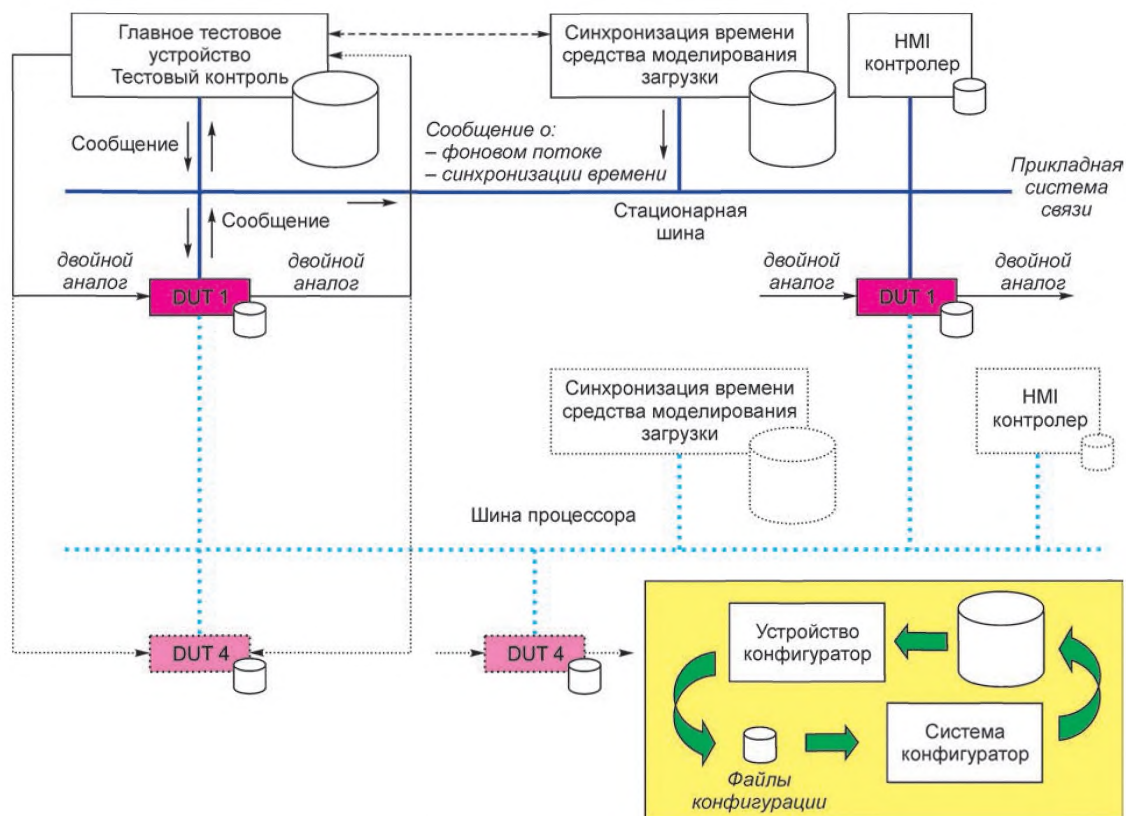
Главное тестовое устройство Тестовый контроль

Синхронизация времени средства моделирования загрузки

HMI контролер

Сообщение

Сообщение о:
– фоновом потоке
– синхронизации времени

Прикладная система связи

Сообщение

Стационарная шина

двойной аналог

двойной аналог

DUT 1

двойной аналог

DUT 1

двойной аналог

Синхронизация времени средства моделирования загрузки

HMI контролер

Шина процессора

DUT 4

DUT 4

Устройство конфигуратор

Система конфигуратор

Файлы конфигурации